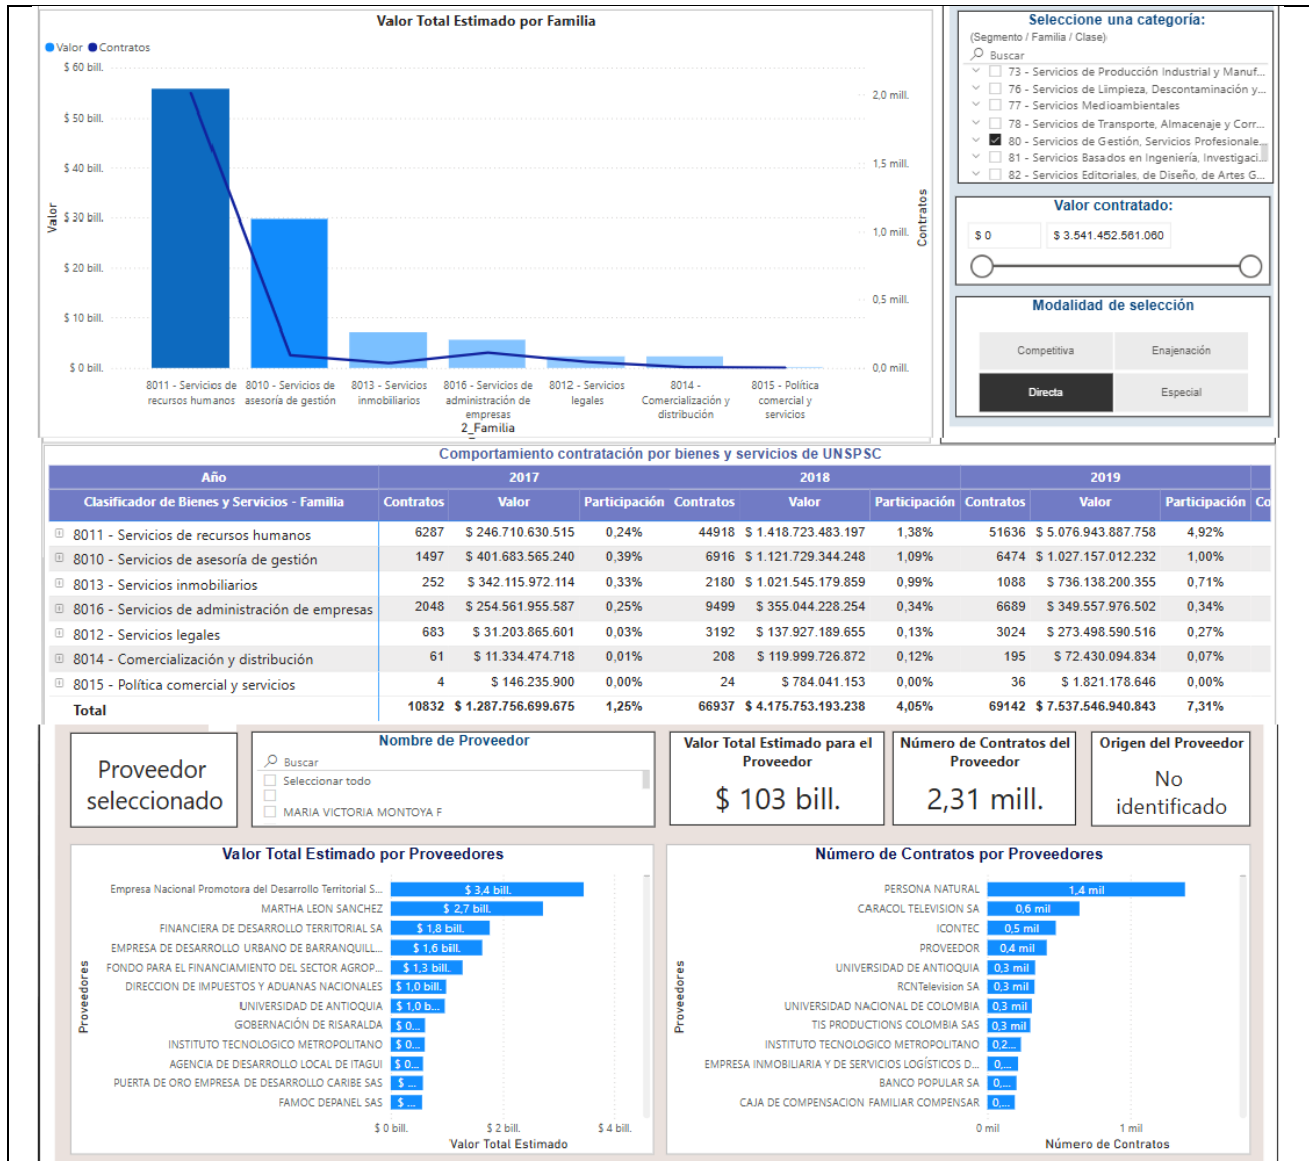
Valor Total Estimado por Familia

Valor Contratos

$ 60 bill.
$ 50 bill.
$ 40 bill.
$ 30 bill.
$ 20 bill.
$ 10 bill.
$ 0 bill.

Valor

2,0 mill.
1,5 mill.
1,0 mill.
0,5 mill.
0,0 mill.

Contratos

8011 - Servicios de recursos humanos
8010 - Servicios de asesoría de gestión
8013 - Servicios inmobiliarios
8016 - Servicios de administración de empresas
8012 - Servicios legales
8014 - Comercialización y distribución
8015 - Política comercial y servicios

2_Familia

Seleccione una categoría:
(Segmento / Familia / Clase)
Buscar
73 - Servicios de Producción Industrial y Manuf...
76 - Servicios de Limpieza, Descontaminación y...
77 - Servicios Medioambientales
78 - Servicios de Transporte, Almacenaje y Corr...
80 - Servicios de Gestión, Servicios Profesionale...
81 - Servicios Basados en Ingeniería, Investigaci...
82 - Servicios Editoriales, de Diseño, de Artes G...

Valor contratado:
$ 0
$ 3.541.452.561.060

Modalidad de selección
Competitiva
Enajenación
Directa
Especial

Comportamiento contratación por bienes y servicios de UNSPSC

| Año | 2017 | | | 2018 | | | 2019 | | | Co |
|---|---|---|---|---|---|---|---|---|---|---|
| Clasificador de Bienes y Servicios - Familia | Contratos | Valor | Participación | Contratos | Valor | Participación | Contratos | Valor | Participación | Co |
| 8011 - Servicios de recursos humanos | 6287 | $ 246.710.630.515 | 0,24% | 44918 | $ 1.418.723.483.197 | 1,38% | 51636 | $ 5.076.943.887.758 | 4,92% | |
| 8010 - Servicios de asesoría de gestión | 1497 | $ 401.683.565.240 | 0,39% | 6916 | $ 1.121.729.334.248 | 1,09% | 6474 | $ 1.027.157.012.232 | 1,00% | |
| 8013 - Servicios inmobiliarios | 252 | $ 342.115.972.114 | 0,33% | 2180 | $ 1.021.545.179.859 | 0,99% | 1088 | $ 736.138.200.355 | 0,71% | |
| 8016 - Servicios de administración de empresas | 2048 | $ 254.561.955.587 | 0,25% | 9499 | $ 355.044.228.254 | 0,34% | 6689 | $ 349.557.976.502 | 0,34% | |
| 8012 - Servicios legales | 683 | $ 31.203.865.601 | 0,03% | 3192 | $ 137.927.189.655 | 0,13% | 3024 | $ 273.498.590.516 | 0,27% | |
| 8014 - Comercialización y distribución | 61 | $ 11.334.474.718 | 0,01% | 208 | $ 119.999.726.872 | 0,12% | 195 | $ 72.430.094.834 | 0,07% | |
| 8015 - Política comercial y servicios | 4 | $ 146.235.900 | 0,00% | 24 | $ 784.041.153 | 0,00% | 36 | $ 1.821.178.646 | 0,00% | |
| Total | 10832 | $ 1.287.756.699.675 | 1,25% | 66937 | $ 4.175.753.193.238 | 4,05% | 69142 | $ 7.537.546.940.843 | 7,31% | |

Proveedor seleccionado

Nombre de Proveedor
Buscar
Seleccionar todo
MARIA VICTORIA MONTOYA F

Valor Total Estimado para el Proveedor
$ 103 bill.

Número de Contratos del Proveedor
2,31 mill.

Origen del Proveedor
No identificado

Valor Total Estimado por Proveedores

Empresa Nacional Promotora del Desarrollo Territorial S... $ 3,4 bill.
MARTHA LEON SANCHEZ $ 2,7 bill.
FINANCIERA DE DESARROLLO TERRITORIAL SA $ 1,8 bill.
EMPRESA DE DESARROLLO URBANO DE BARRANQUILL... $ 1,6 bill.
FONDO PARA EL FINANCIAMIENTO DEL SECTOR AGROP... $ 1,3 bill.
DIRECCION DE IMPUESTOS Y ADUANAS NACIONALES $ 1,0 bill.
UNIVERSIDAD DE ANTIOQUIA $ 1,0 b...
GOBERNACIÓN DE RISARALDA $ 0...
INSTITUTO TECNOLOGICO METROPOLITANO $ 0...
AGENCIA DE DESARROLLO LOCAL DE ITAGUI $ 0...
PUERTA DE ORO EMPRESA DE DESARROLLO CARIBE SAS $ ...
FAMOC DEPANEL SAS $ ...

Proveedores

$ 0 bill. $ 2 bill. $ 4 bill.
Valor Total Estimado

Número de Contratos por Proveedores

PERSONA NATURAL 1,4 mil
CARACOL TELEVISION SA 0,6 mil
ICONTEC 0,5 mil
PROVEEDOR 0,4 mil
UNIVERSIDAD DE ANTIOQUIA 0,3 mil
RCNTelevision SA 0,3 mil
UNIVERSIDAD NACIONAL DE COLOMBIA 0,3 mil
TIS PRODUCTIONS COLOMBIA SAS 0,3 mil
INSTITUTO TECNOLOGICO METROPOLITANO 0,2...
EMPRESA INMOBILIARIA Y DE SERVICIOS LOGÍSTICOS D... 0,...
BANCO POPULAR SA 0,...
CAJA DE COMPENSACION FAMILIAR COMPENSAR 0,...

Proveedores

0 mil 1 mil
Número de Contratos